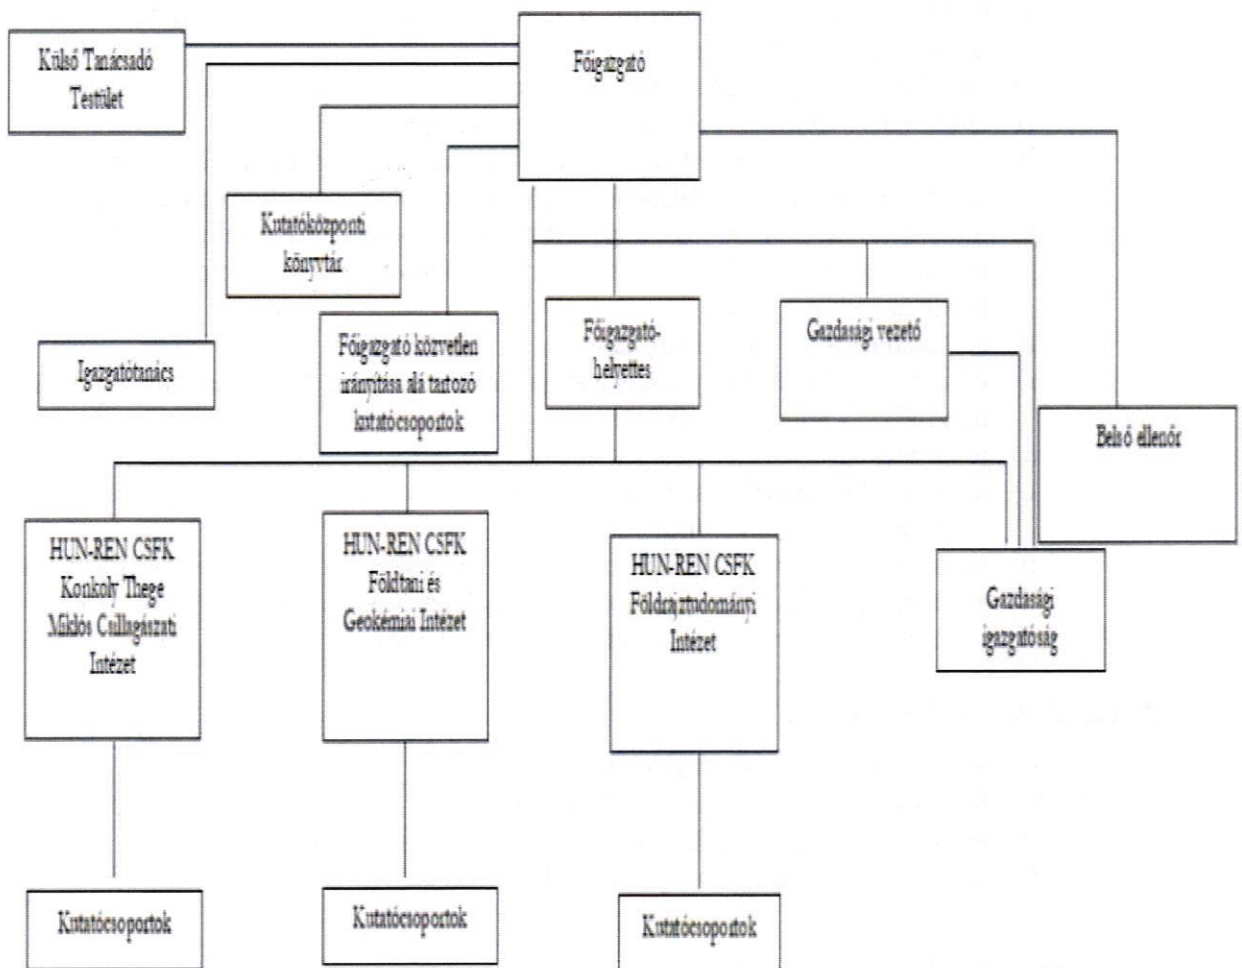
Külső Tanácsadó Testület

Főigazgató

Kutatóközponti könyvtár

Igazgatótanács

Főigazgató közvetlen irányítása alá tartozó kutatócsoportok

Főigazgató-helyettes

Gazdasági vezető

Belső ellenőr

HUN-REN CSFK Konkoly Thege Miklós Csillagászati Intézet

HUN-REN CSFK Földtani és Geokémiai Intézet

HUN-REN CSFK Földrajztudományi Intézet

Gazdasági igazgatóság

Kutatócsoportok

Kutatócsoportok

Kutatócsoportok